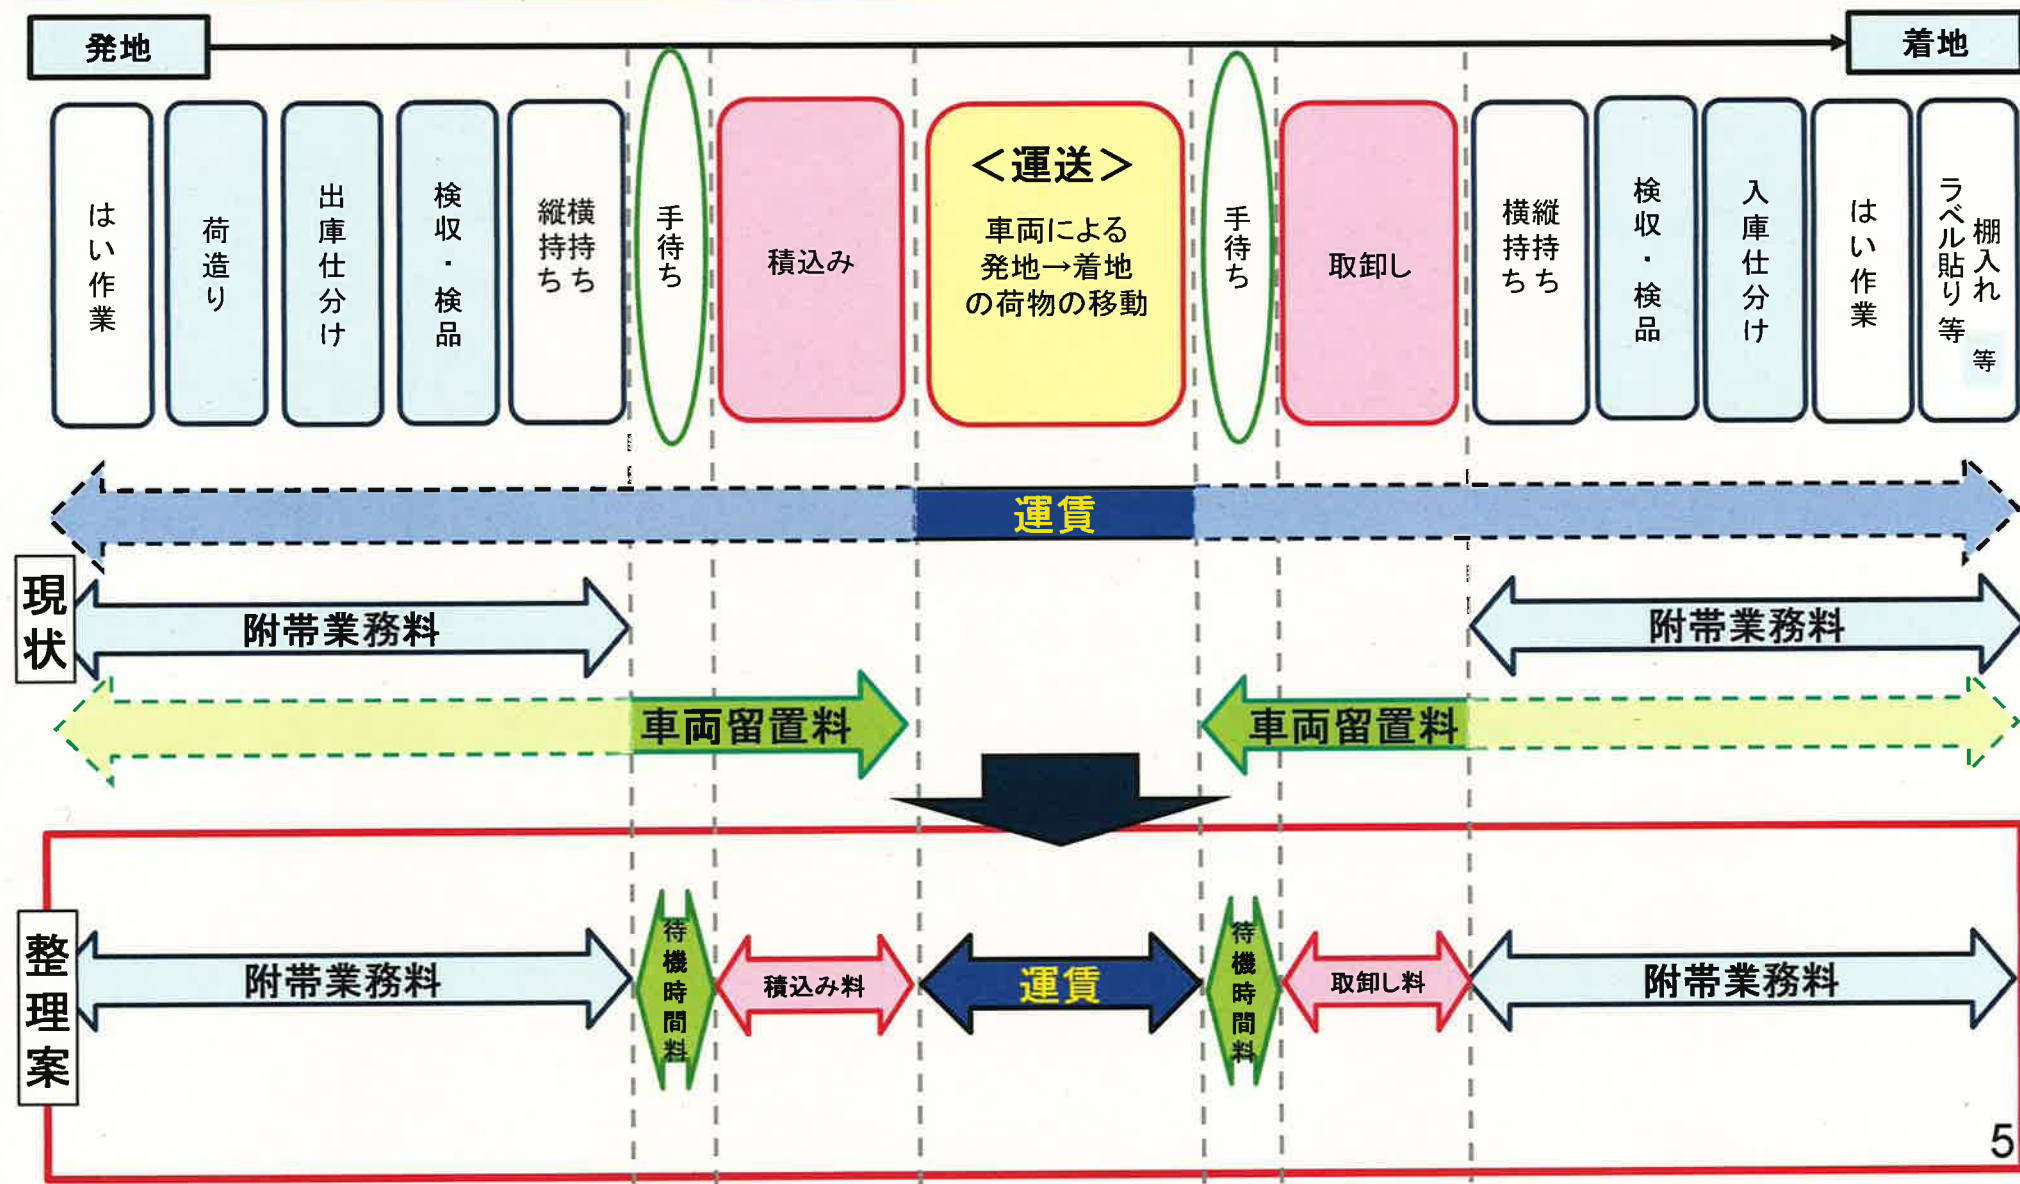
発地

着地

はい作業

荷造り

出庫仕分け

検収・検品

縦持ち

横持ち

手待ち

積込み

＜運送＞

車両による発地→着地の荷物の移動

手待ち

取卸し

横持ち

縦持ち

検収・検品

入庫仕分け

はい作業

棚入れ

ラベル貼り等

等

運賃

現状

附帯業務料

附帯業務料

車両留置料

車両留置料

整理案

附帯業務料

待機時間料

積込み料

運賃

待機時間料

取卸し料

附帯業務料

5